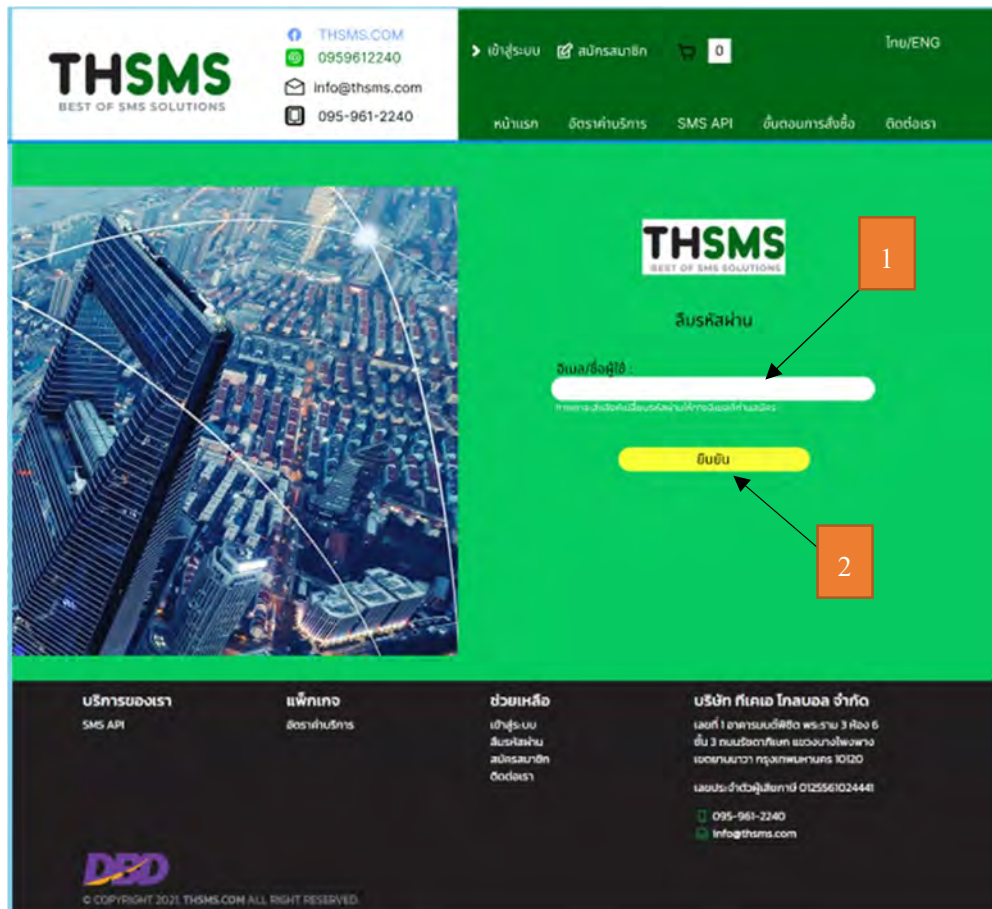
THSMS
BEST OF SMS SOLUTIONS

THSMS.COM
0959612240
info@thsms.com
095-961-2240

เข้าสู่ระบบ สมัครสมาชิก 0 ไทย/ENG

หน้าแรก อัตราค่าบริการ SMS API ขั้นตอนการสั่งซื้อ ติดต่อเรา

THSMS
BEST OF SMS SOLUTIONS

1

ลืมรหัสผ่าน

อีเมล/ชื่อผู้ใช้ :

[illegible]

ยืนยัน

2

บริการของเรา
SMS API

แพ็กเกจ
อัตราค่าบริการ

ช่วยเหลือ
เข้าสู่ระบบ
ลืมรหัสผ่าน
สมัครสมาชิก
ติดต่อเรา

บริษัท ทีเคเอ โกลบอล จำกัด
เลขที่ 1 อาคารเบนต์พิชิต พระราม 3 ห้อง 6 ชั้น 3 ถนนรัชดาภิเษก แขวงบางโพงพาง เขตยานนาวา กรุงเทพมหานคร 10120

เลขประจำตัวผู้เสียภาษี 0125561024441

095-961-2240
info@thsms.com

DBD

© COPYRIGHT 2021 THSMS.COM ALL RIGHT RESERVED.